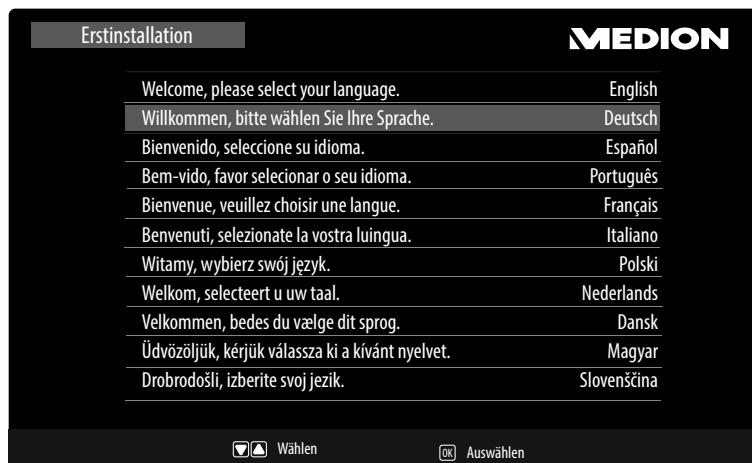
Erstinstallation

MEDION

| | |
|---|---|
| Welcome, please select your language. | English |
| Willkommen, bitte wählen Sie Ihre Sprache. | Deutsch |
| Bienvenido, seleccione su idioma. | Español |
| Bem-vido, favor selecionar o seu idioma. | Português |
| Bienvenue, veuillez choisir une langue. | Français |
| Benvenuti, selezionate la vostra luingua. | Italiano |
| Witamy, wybierz swój język. | Polski |
| Welkom, selecteert u uw taal. | Nederlands |
| Velkommen, bedes du vælge dit sprog. | Dansk |
| Üdvözöljük, kérjük válassza ki a kívánt nyelvet. | Magyar |
| Drobrodošli, izberite svoj jezik. | Slovenščina |

Wählen

OK Auswählen